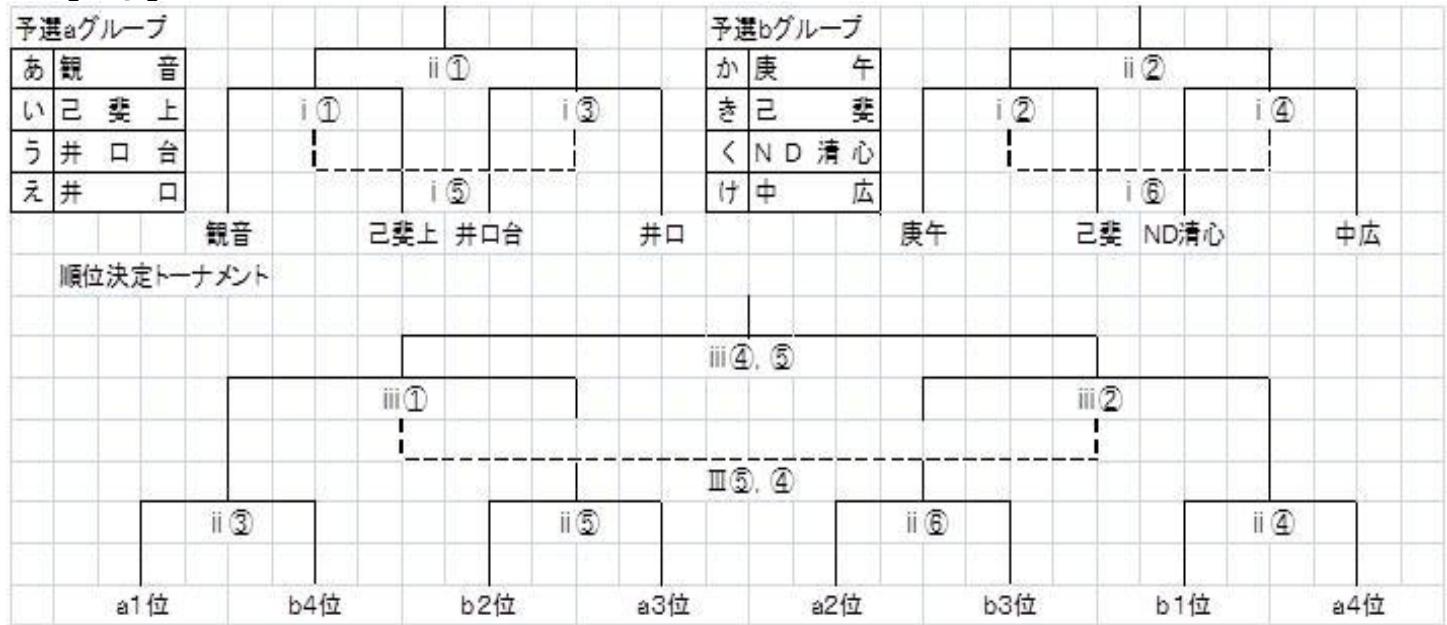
予選aグループ

| あ | 観音 |
|---|---|
| い | 己斐上 |
| う | 井口台 |
| え | 井口 |

ii①

i①

i③

i⑤

観音 己斐上 井口台 井口

予選bグループ

| か | 庚午 |
|---|---|
| き | 己斐 |
| く | ND清心 |
| け | 中広 |

ii②

i②

i④

i⑥

庚午 己斐 ND清心 中広

順位決定トーナメント

iii④, ⑤

iii①

iii②

Ⅲ⑤, ④

ii③

ii⑤

ii⑥

ii④

a1位 b4位 b2位 a3位 a2位 b3位 b1位 a4位